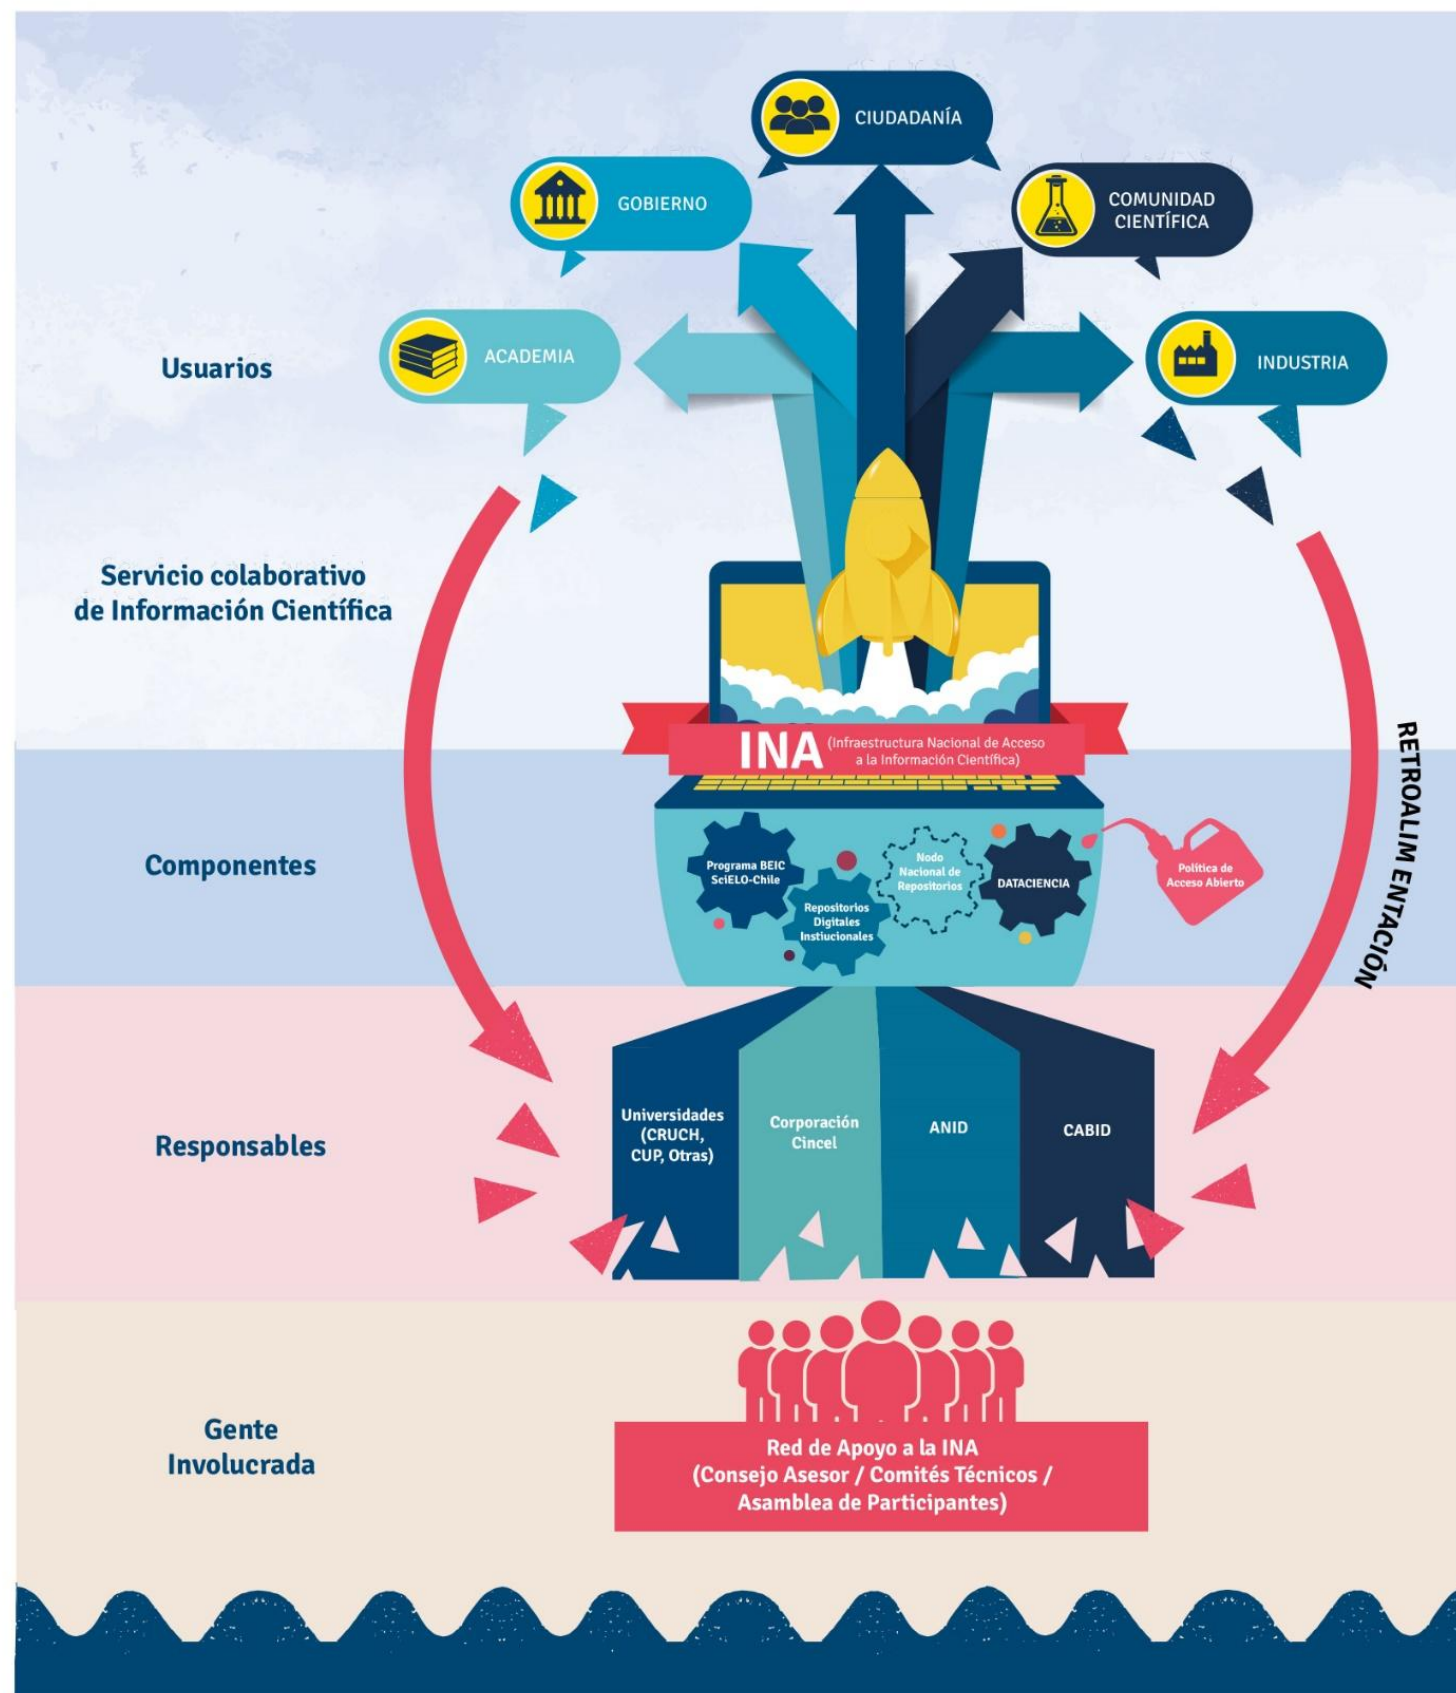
CIUDADANÍA

GOBIERNO

COMUNIDAD CIENTÍFICA

Usuarios

ACADEMIA

INDUSTRIA

Servicio colaborativo de Información Científica

INA (Infraestructura Nacional de Acceso a la Información Científica)

RETROALIM ENTACIÓN

Componentes

Programa BEIC SciELO-Chile

Repositorios Digitales Instiucionales

Nodo Nacional de Repositorios

DATACIENCIA

Política de Acceso Abierto

Responsables

Universidades (CRUCH, CUP, Otras)

Corporación Cincel

ANID

CABID

Gente Involucrada

Red de Apoyo a la INA (Consejo Asesor / Comités Técnicos / Asamblea de Participantes)